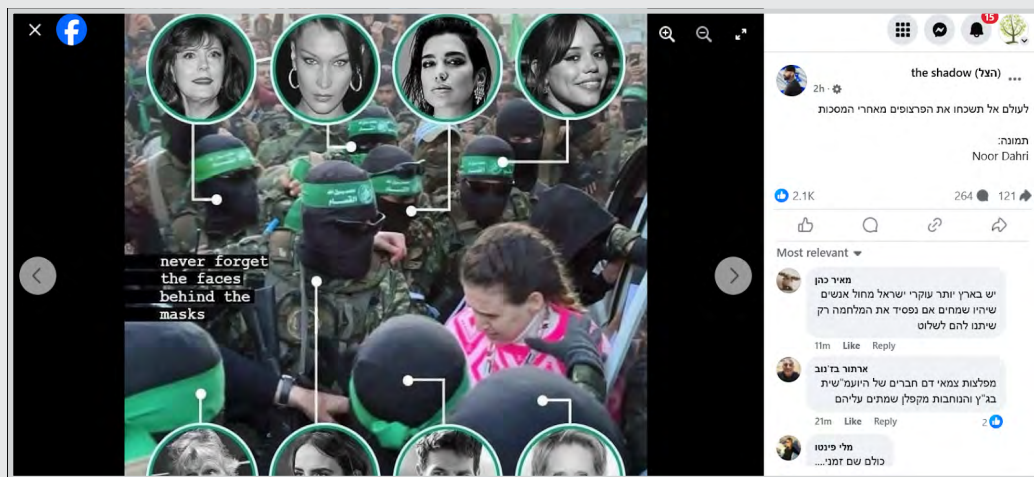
never forget the faces behind the masks

15

the shadow (הצל)
2h

לעולם אל תשכחו את הפרצופים מאחרי המסכות

תמונה:
Noor Dahri

2.1K
264
121

Most relevant

מאיר כהן
יש בארץ יותר עוקרי ישראל מחול אנשים שיהיו שמחים אם נפסיד את המלחמה רק שיתנו להם לשלוט
11m Like Reply

ארתור בז'נוב
מפלצות צמאי דם חברים של היועמ"שית בג"ץ והנוחבות מקפלן שמתים עליהם
21m Like Reply 2

מלי פינטו
כולם שם זמני....